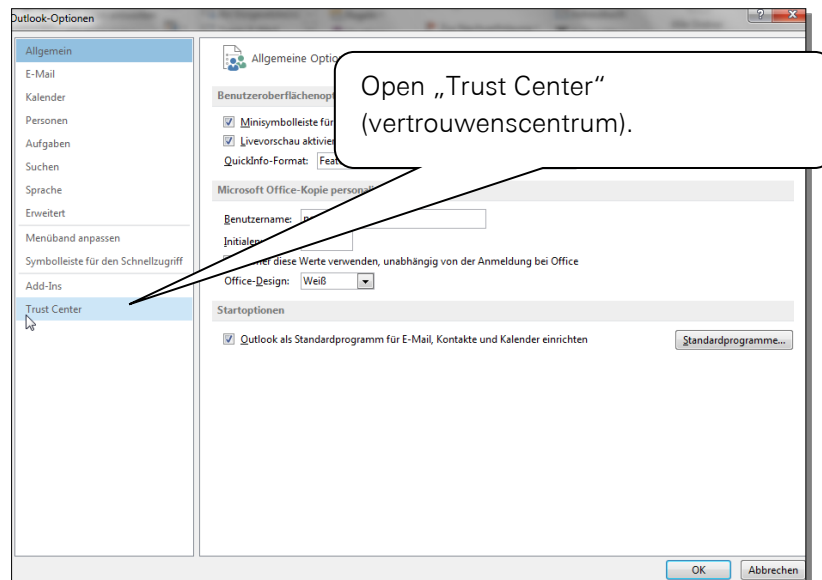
Outlook-Optionen

Allgemein
E-Mail
Kalender
Personen
Aufgaben
Suchen
Sprache
Erweitert
Menüband anpassen
Symbolleiste für den Schnellzugriff
Add-Ins
Trust Center

Allgemeine Optio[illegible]

Open „Trust Center" (vertrouwenscentrum).

Benutzeroberflächenopt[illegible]
Minisymbolleiste für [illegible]
Livevorschau aktivier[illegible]
QuickInfo-Format: Feat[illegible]

Microsoft Office-Kopie personal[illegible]
Benutzername: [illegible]
Initiale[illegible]
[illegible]mer diese Werte verwenden, unabhängig von der Anmeldung bei Office
Office-Design: Weiß

Startoptionen
Outlook als Standardprogramm für E-Mail, Kontakte und Kalender einrichten
Standardprogramme...

OK
Abbrechen